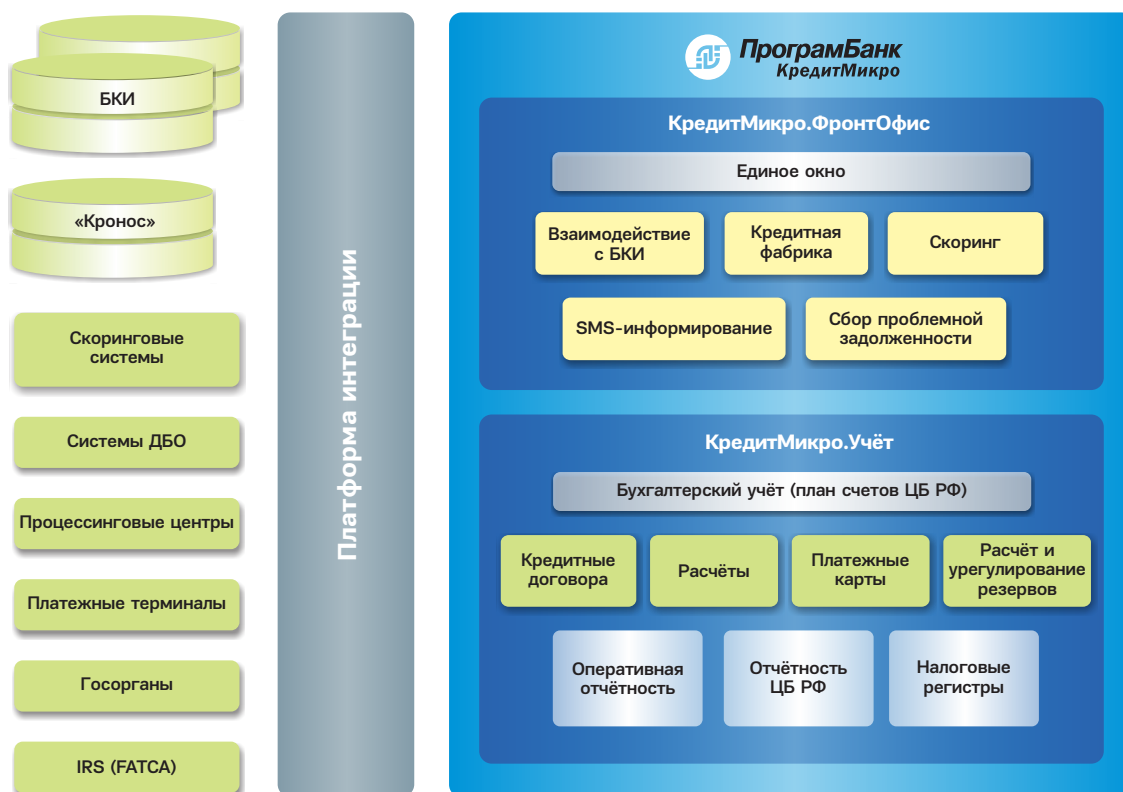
БКИ

«Кронос»

Скоринговые системы

Системы ДБО

Процессинговые центры

Платежные терминалы

Госорганы

IRS (FATCA)

Платформа интеграции

ПрограмБанк
КредитМикро

КредитМикро.ФронтОфис

Единое окно

Взаимодействие с БКИ

Кредитная фабрика

Скоринг

SMS-информирование

Сбор проблемной задолженности

КредитМикро.Учёт

Бухгалтерский учёт (план счетов ЦБ РФ)

Кредитные договора

Расчёты

Платежные карты

Расчёт и урегулирование резервов

Оперативная отчётность

Отчётность ЦБ РФ

Налоговые регистры